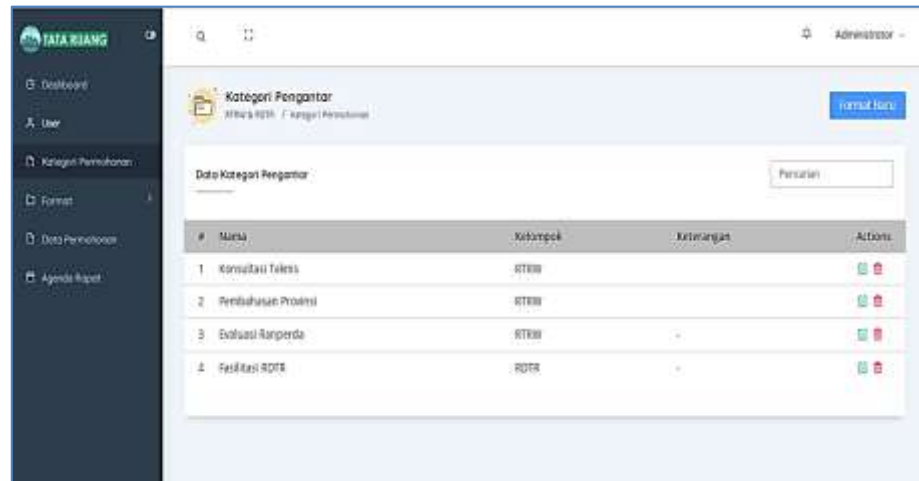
TATA RUANG

Dashboard
User
Kategori Permohonan
Format
Data Permohonan
Agenda Rapat

Administrator

Kategori Pengantar
Aplikasi RDTR / Kategori Permohonan

Format Baru

Data Kategori Pengantar

Pencarian

| # | Nama | Kelompok | Keterangan | Actions |
|---|---|---|---|---|
| 1 | Konsultasi Teknis | RTRW | | |
| 2 | Pembahasan Provinsi | RTRW | | |
| 3 | Evaluasi Ranperda | RTRW | - | |
| 4 | Fasilitasi RDTR | RDTR | - | |